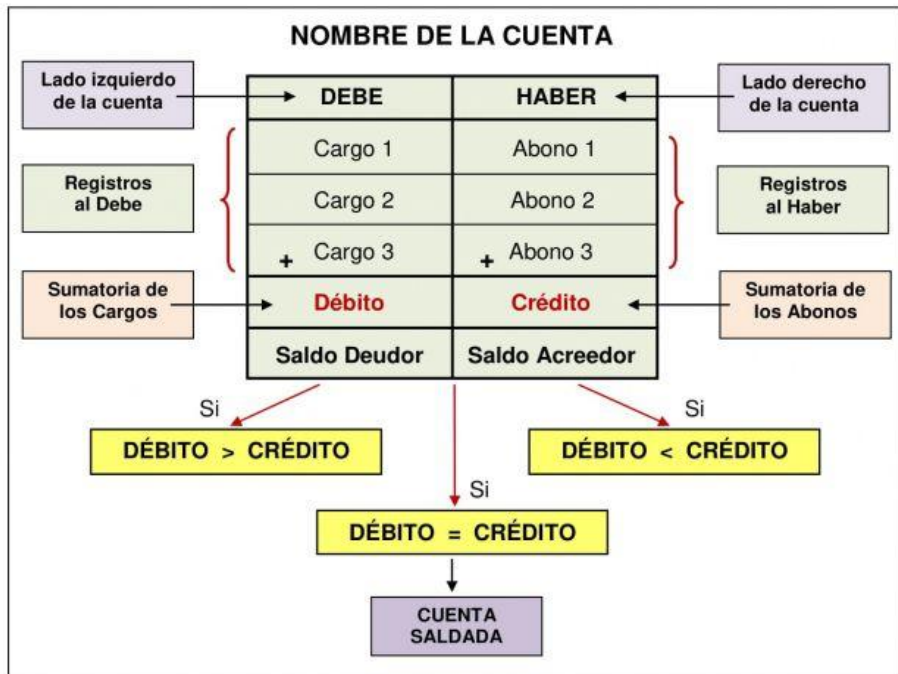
NOMBRE DE LA CUENTA

Lado izquierdo de la cuenta

Lado derecho de la cuenta

| DEBE | HABER |
|---|---|
| Cargo 1 | Abono 1 |
| Cargo 2 | Abono 2 |
| + Cargo 3 | + Abono 3 |
| Débito | Crédito |
| Saldo Deudor | Saldo Acreedor |

Registros al Debe

Registros al Haber

Sumatoria de los Cargos

Sumatoria de los Abonos

Si

DÉBITO > CRÉDITO

Si

DÉBITO < CRÉDITO

Si

DÉBITO = CRÉDITO

CUENTA SALDADA